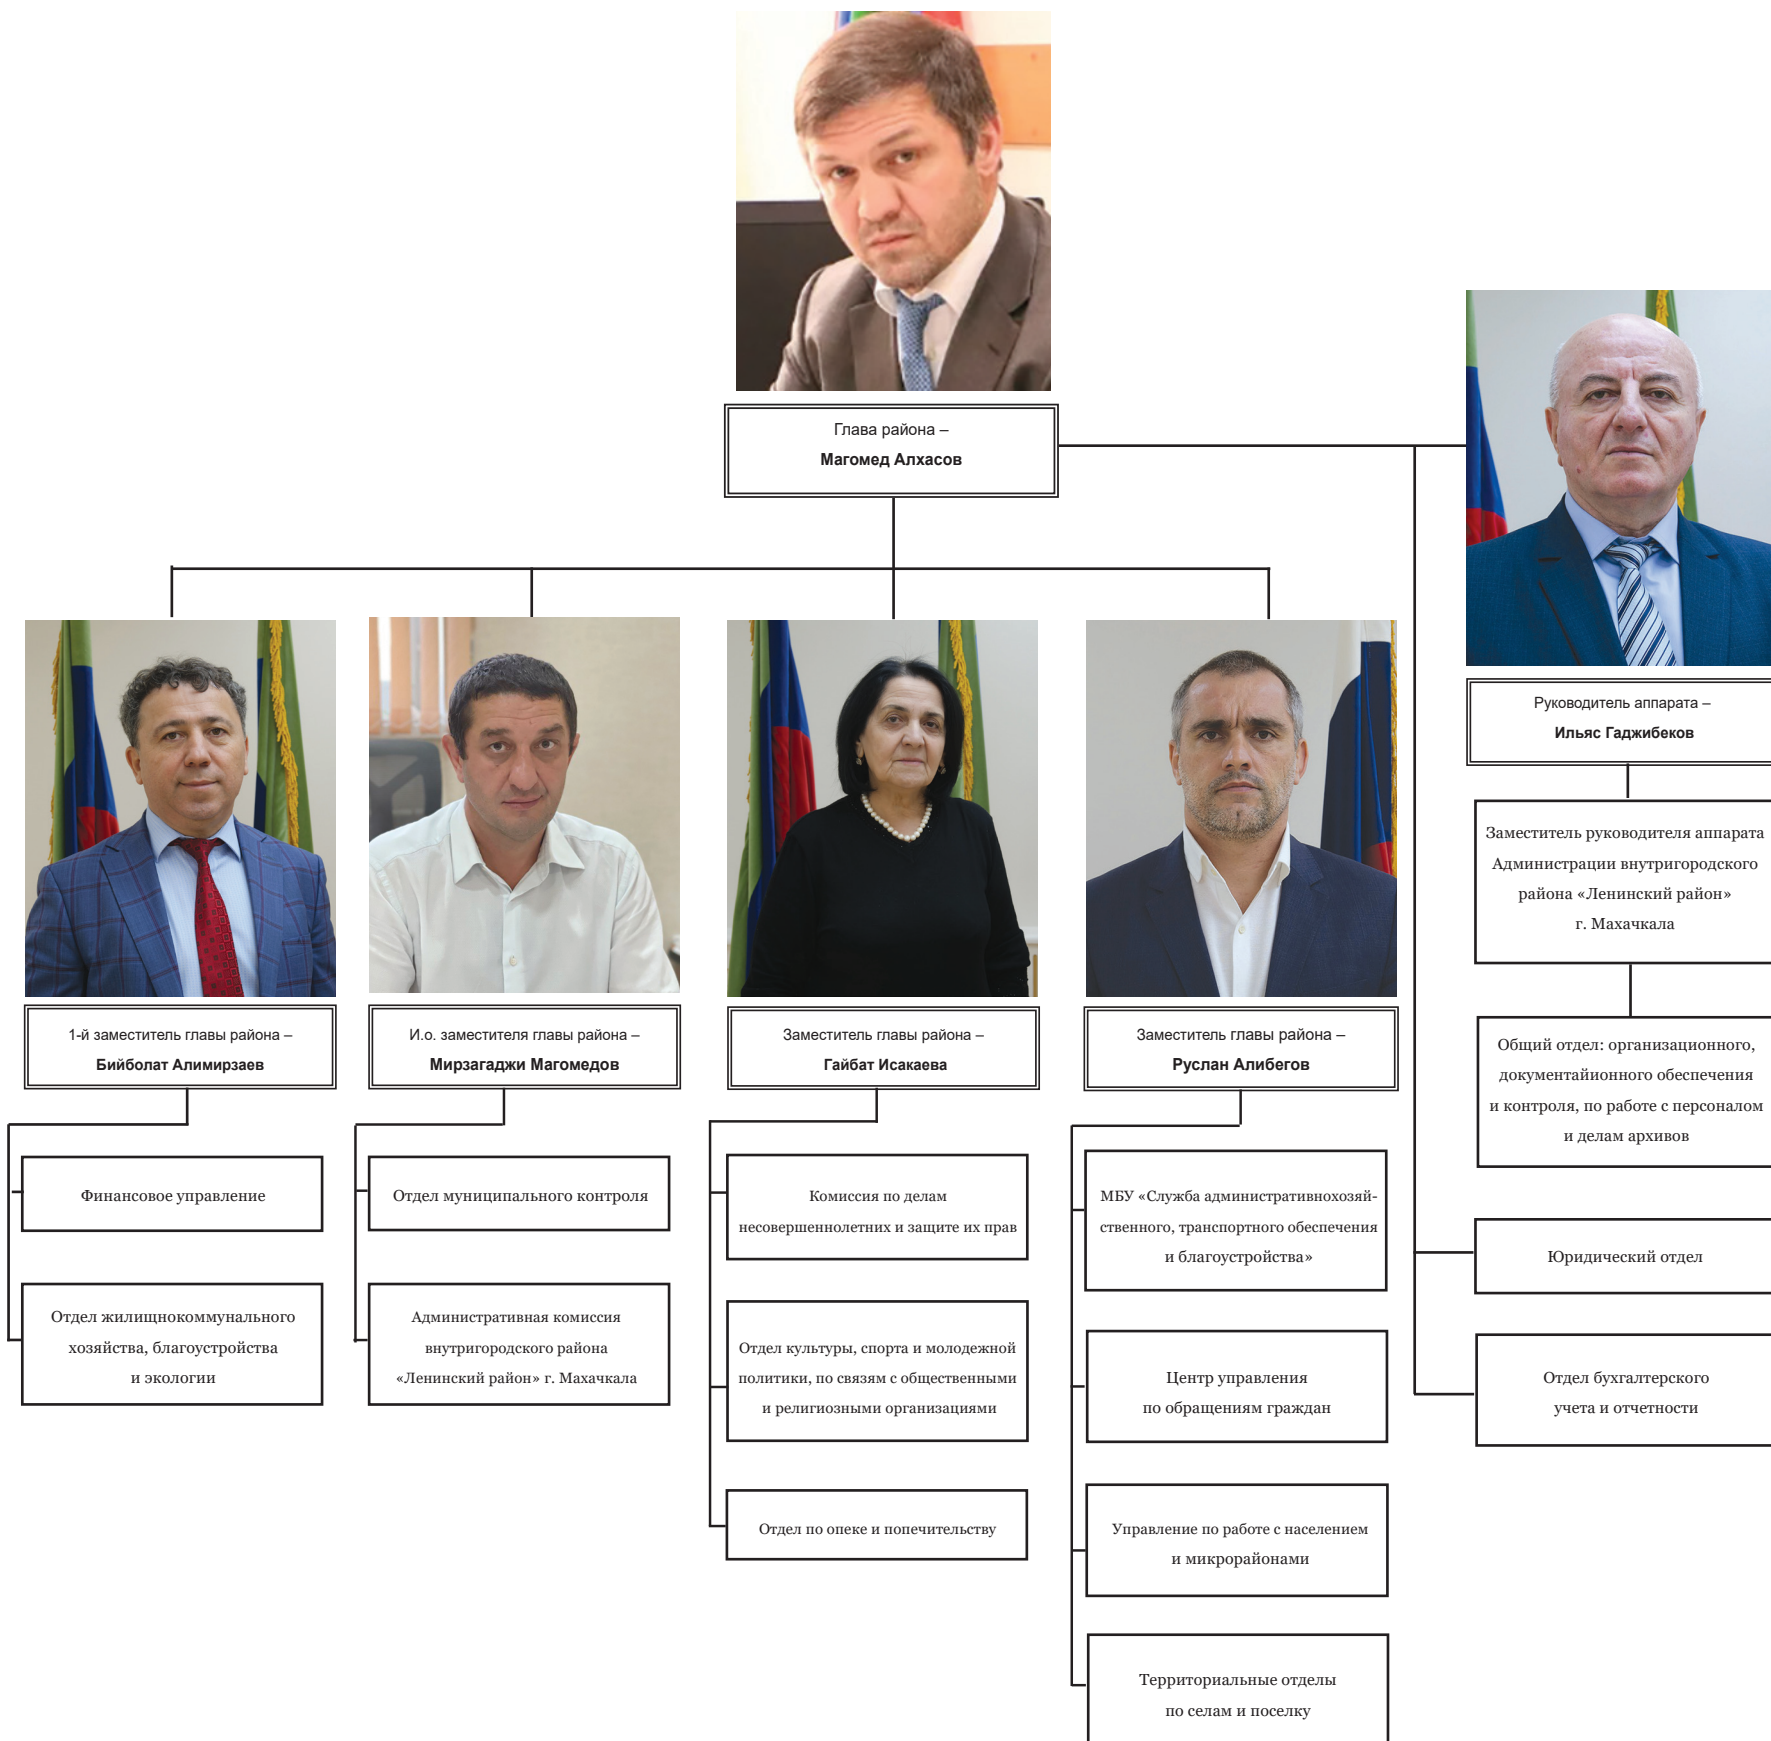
Глава района –
Магомед Алхасов

Руководитель аппарата –
Ильяс Гаджибеков

1-й заместитель главы района –
Бийболат Алимирзаев

И.о. заместителя главы района –
Мирзагаджи Магомедов

Заместитель главы района –
Гайбат Исакаева

Заместитель главы района –
Руслан Алибегов

Финансовое управление

Отдел жилищнокоммунального хозяйства, благоустройства и экологии

Отдел муниципального контроля

Административная комиссия внутригородского района «Ленинский район» г. Махачкала

Комиссия по делам несовершеннолетних и защите их прав

Отдел культуры, спорта и молодежной политики, по связям с общественными и религиозными организациями

Отдел по опеке и попечительству

МБУ «Служба административнохозяйственного, транспортного обеспечения и благоустройства»

Центр управления по обращениям граждан

Управление по работе с населением и микрорайонами

Территориальные отделы по селам и поселку

Заместитель руководителя аппарата Администрации внутригородского района «Ленинский район» г. Махачкала

Общий отдел: организационного, документайионного обеспечения и контроля, по работе с персоналом и делам архивов

Юридический отдел

Отдел бухгалтерского учета и отчетности